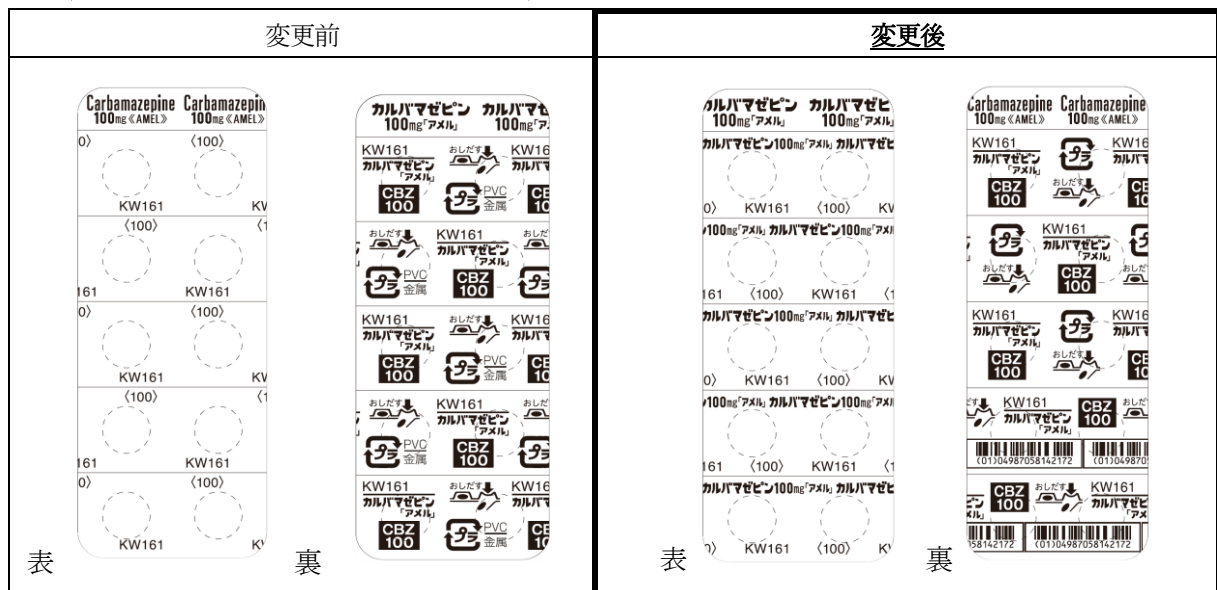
| 変更前 | 変更後 |
|---|---|
| Carbamazepine Carbamazepin 100mg《AMEL》 100mg《AMEL》 0〉 〈100〉 KW161 KV 〈100〉 〈1 161 KW161 0〉 〈100〉 KW161 KV 〈100〉 〈1 161 KW161 0〉 〈100〉 KW161 K 表 カルバマゼピン カルバマゼ 100mg「アメル」 100mg「ア KW161 カルバマゼピン「アメル」 おしだす KW16 カルバマ CBZ 100 プラ PVC 金属 CB 10 おしだす KW161 カルバマゼピン「アメル」 おしだ プラ PVC 金属 CBZ 100 プラ KW161 カルバマゼピン「アメル」 おしだす KW16 カルバマ CBZ 100 プラ PVC 金属 CB 10 おしだす KW161 カルバマゼピン「アメル」 おしだ プラ PVC 金属 CBZ 100 プラ KW161 カルバマゼピン「アメル」 おしだす KW16 カルバマ CBZ 100 プラ PVC 金属 CB 10 裏 | カルバマゼピン カルバマゼ 100mg「アメル」 100mg「アメル」 カルバマゼピン100mg「アメル」 カルバマゼピ 0〉 KW161 〈100〉 KV 100mg「アメル」 カルバマゼピン100mg「アメル」 161 〈100〉 KW161 〈1 カルバマゼピン100mg「アメル」 カルバマゼピ 0〉 KW161 〈100〉 KV 100mg「アメル」 カルバマゼピン100mg「アメル」 161 〈100〉 KW161 〈1 カルバマゼピン100mg「アメル」 カルバマゼピ 0〉 KW161 〈100〉 K 表 Carbamazepine Carbamazepine 100mg《AMEL》 100mg《AMEL》 KW161 カルバマゼピン「アメル」 プラ KW16 カルバマ CBZ 100 おしだす CB 10 プラ KW161 カルバマゼピン「アメル」 プラ おしだす CBZ 100 おしだ KW161 カルバマゼピン「アメル」 プラ KW16 カルバマ CBZ 100 おしだす CB 10 だす KW161 カルバマゼピン「アメル」 CBZ 100 おしだ (01)04987058142172 (01)049870 CBZ 100 おしだす KW161 カルバマゼピ 58142172 (01)04987058142172 裏 |